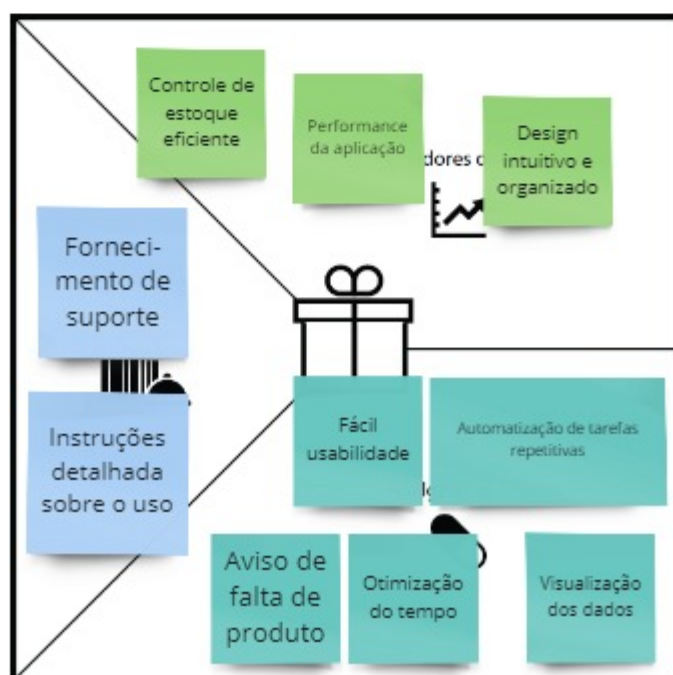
Controle de estoque eficiente

Performance da aplicação

dores c

Design intuitivo e organizado

Forneci-mento de suporte

Instruções detalhada sobre o uso

Fácil usabilidade

Automatização de tarefas repetitivas

Aviso de falta de produto

Otimização do tempo

Visualização dos dados